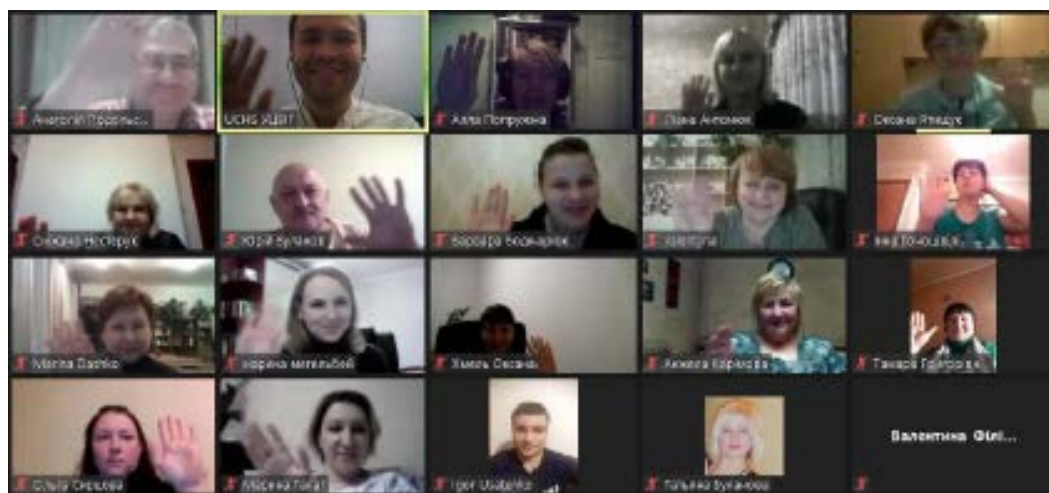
Анатолій Порошк...
UCHS ХЦВТ
Алла Попрухіна
Лана Антонюк
Оксана Ящук
Оксана Нестерук
Юрій Буланов
Варвара Бондарчук
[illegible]
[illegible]
Marina Dashko
Ірина Мельничук
Хмель Оксана
Анжела Карпова
Тамара Григорівна
Ольга Сиротова
Марина Гулат
Igor Usatenko
Тетяна Буханова
Валентина Філі...